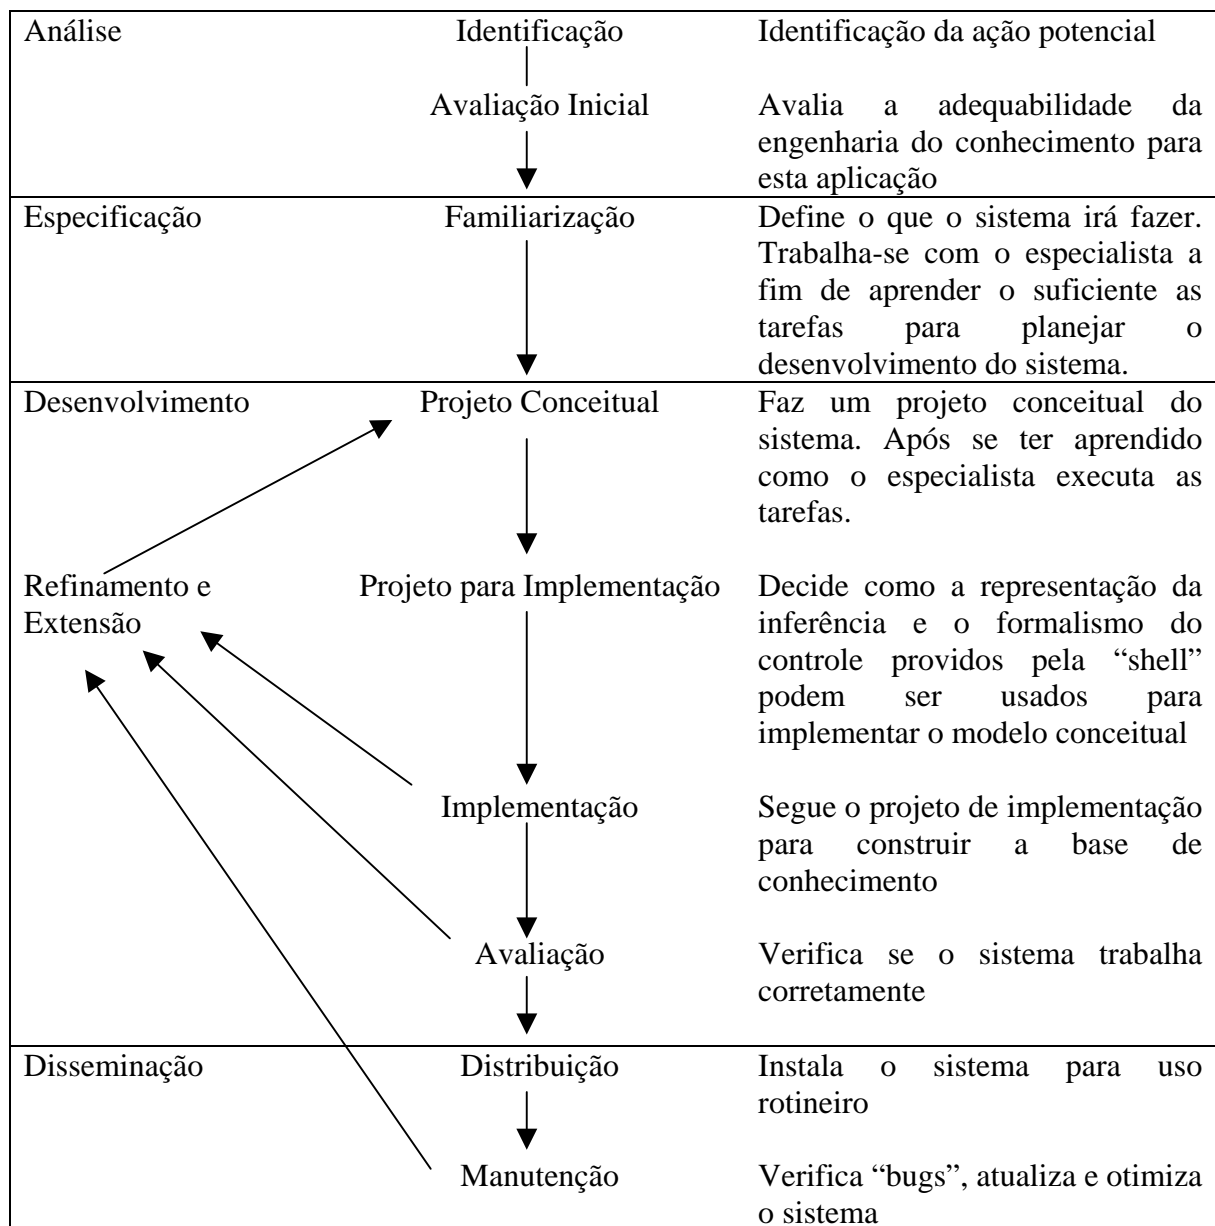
| | | |
|---|---|---|
| Análise | Identificação | Identificação da ação potencial |
| | Avaliação Inicial | Avalia a adequabilidade da engenharia do conhecimento para esta aplicação |
| Especificação | Familiarização | Define o que o sistema irá fazer. Trabalha-se com o especialista a fim de aprender o suficiente as tarefas para planejar o desenvolvimento do sistema. |
| Desenvolvimento | Projeto Conceitual | Faz um projeto conceitual do sistema. Após se ter aprendido como o especialista executa as tarefas. |
| Refinamento e Extensão | Projeto para Implementação | Decide como a representação da inferência e o formalismo do controle providos pela "shell" podem ser usados para implementar o modelo conceitual |
| | Implementação | Segue o projeto de implementação para construir a base de conhecimento |
| | Avaliação | Verifica se o sistema trabalha corretamente |
| Disseminação | Distribuição | Instala o sistema para uso rotineiro |
| | Manutenção | Verifica "bugs", atualiza e otimiza o sistema |